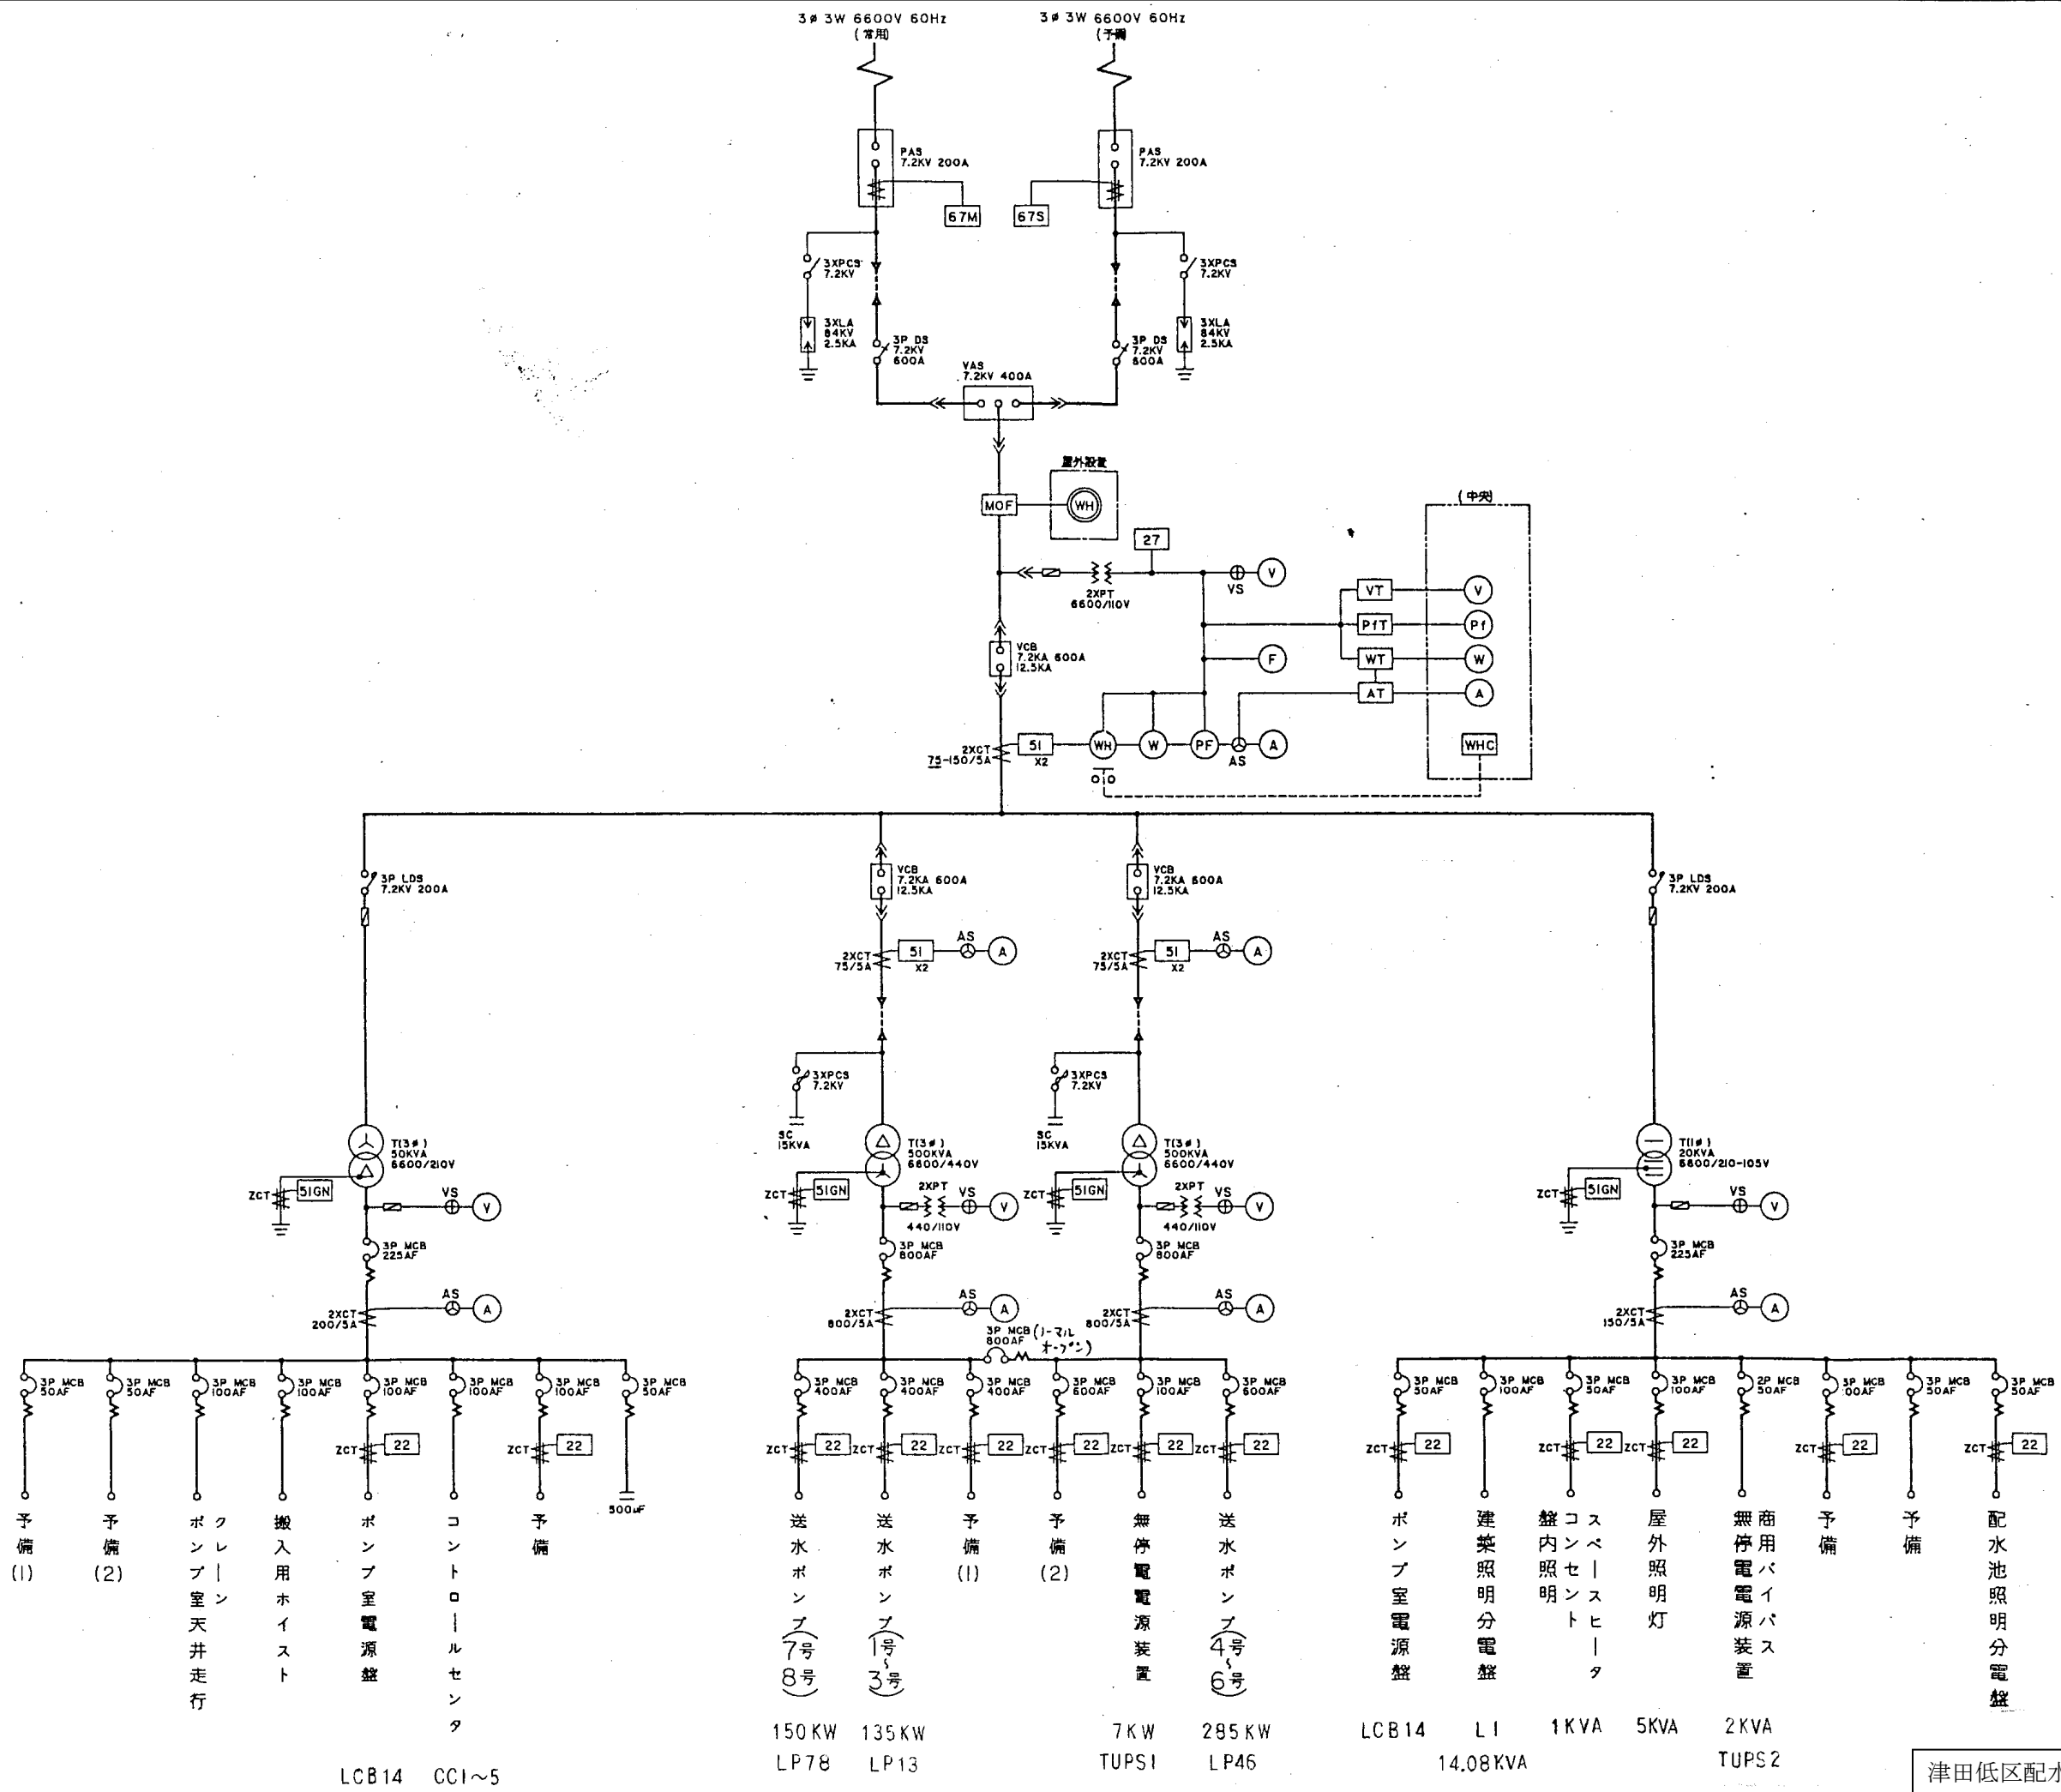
3φ 3W 6600V 60Hz
(常用)

3φ 3W 6600V 60Hz
(予備)

PAS
7.2KV 200A

PAS
7.2KV 200A

67M

67S

3XPCS
7.2KV

3XPCS
7.2KV

3XLA
84KV
2.5KA

3XLA
84KV
2.5KA

3P DS
7.2KV
600A

3P DS
7.2KV
600A

VAS
7.2KV 400A

屋外設置

MOF

WH

27

2XPT
6600/110V

VS

V

(中央)

VT

V

PfT

Pf

WT

W

AT

A

F

VCB
7.2KA 600A
12.5KA

2XCT
75-150/5A

51
X2

WH

W

PF

AS

A

WHC

3P LDS
7.2KV 200A

VCB
7.2KA 600A
12.5KA

VCB
7.2KA 600A
12.5KA

3P LDS
7.2KV 200A

2XCT
75/5A

51
X2

AS

A

2XCT
75/5A

51
X2

AS

A

3XPCS
7.2KV

3XPCS
7.2KV

SC
15KVA

SC
15KVA

T(3φ)
50KVA
6600/210V

T(3φ)
500KVA
6600/440V

T(3φ)
500KVA
6600/440V

T(1φ)
20KVA
6600/210-105V

ZCT

51GN

VS

V

2XPT

440/110V

3P MCB
225AF

3P MCB
800AF

3P MCB
800AF

3P MCB
225AF

AS

A

2XCT
200/5A

2XCT
800/5A

2XCT
800/5A

2XCT
150/5A

3P MCB
800AF (ノーマル オープン)

3P MCB 50AF
3P MCB 50AF
3P MCB 100AF
3P MCB 100AF
3P MCB 100AF
3P MCB 100AF
3P MCB 100AF
3P MCB 50AF

3P MCB 400AF
3P MCB 400AF
3P MCB 400AF
3P MCB 600AF
3P MCB 100AF
3P MCB 600AF

3P MCB 50AF
3P MCB 100AF
3P MCB 50AF
3P MCB 100AF
2P MCB 50AF
3P MCB 100AF
3P MCB 50AF
3P MCB 50AF

ZCT

22

500μF

予備(1)

予備(2)

クレーン ポンプ室天井走行

搬入用ホイスト

ポンプ室電源盤

コントロールセンタ

予備

送水ポンプ(7号~8号)

送水ポンプ(1号~3号)

予備(1)

予備(2)

無停電電源装置

送水ポンプ(4号~6号)

ポンプ室電源盤

建築照明分電盤

スペースヒータ コンセント 盤内照明

屋外照明灯

商用バイパス 無停電電源装置

予備

予備

配水池照明分電盤

150KW
LP78

135KW
LP13

7KW
TUPS1

285KW
LP46

LCB14

L1
14.08KVA

1KVA

5KVA

2KVA
TUPS2

LCB14 CC1~5

津田低区配水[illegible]